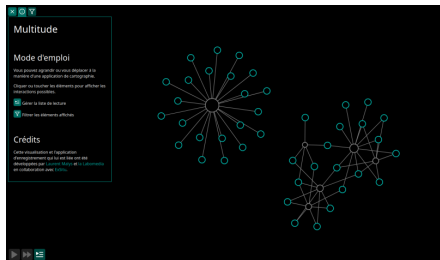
Multitude

Mode d'emploi

Vous pouvez agrandir ou vous déplacer à la manière d'une application de cartographie.

Cliquer ou toucher les éléments pour afficher les interactions possibles.

Gérer la liste de lecture

Filtrer les éléments affichés

Crédits

Cette visualisation et l'application d'enregistrement qui lui est liée ont été développées par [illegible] et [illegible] en collaboration avec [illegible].